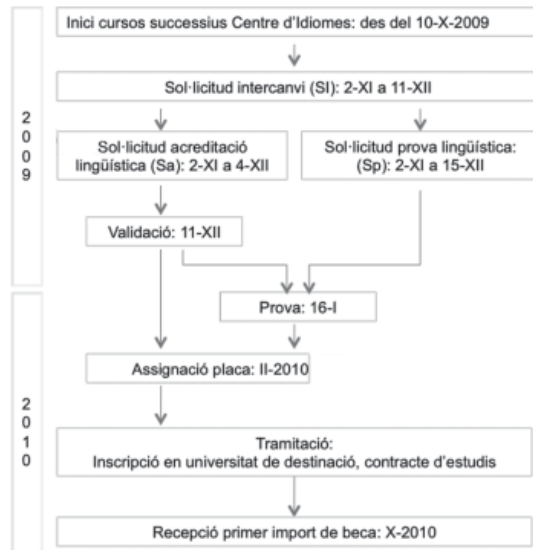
2009

Inici cursos successius Centre d'Idiomes: des del 10-X-2009

Sol·licitud intercanvi (SI): 2-XI a 11-XII

Sol·licitud acreditació lingüística (Sa): 2-XI a 4-XII

Sol·licitud prova lingüística: (Sp): 2-XI a 15-XII

Validació: 11-XII

2010

Prova: 16-I

Assignació plaça: II-2010

Tramitació:
Inscripció en universitat de destinació, contracte d'estudis

Recepció primer import de beca: X-2010